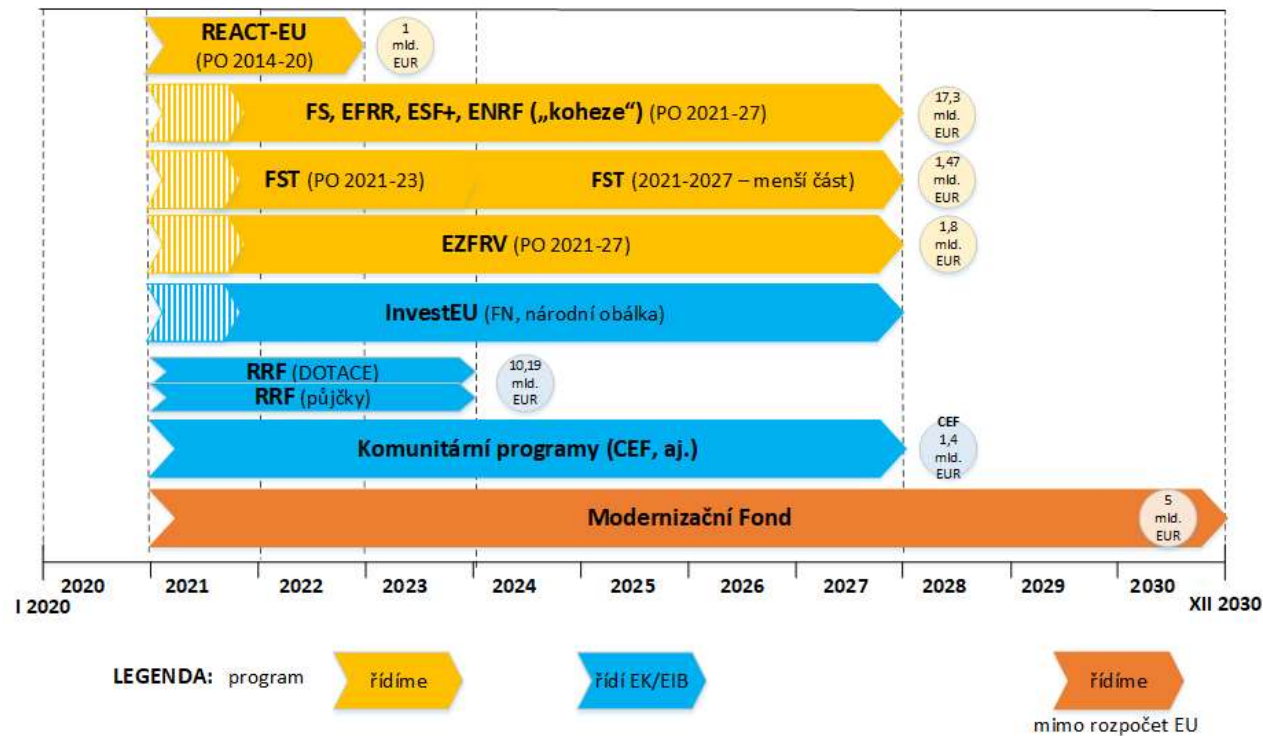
REACT-EU
(PO 2014-20)

1 mld. EUR

FS, EFRR, ESF+, ENRF („koheze“) (PO 2021-27)

17,3 mld. EUR

FST (PO 2021-23)

FST (2021-2027 – menší část)

1,47 mld. EUR

EZFRV (PO 2021-27)

1,8 mld. EUR

InvestEU (FN, národní obálka)

RRF (DOTACE)

RRF (půjčky)

10,19 mld. EUR

Komunitární programy (CEF, aj.)

CEF 1,4 mld. EUR

Modernizační Fond

5 mld. EUR

| 2020 | 2021 | 2022 | 2023 | 2024 | 2025 | 2026 | 2027 | 2028 | 2029 | 2030 |
|---|---|---|---|---|---|---|---|---|---|---|

I 2020

XII 2030

LEGENDA: program řídíme řídí EK/EIB řídíme mimo rozpočet EU